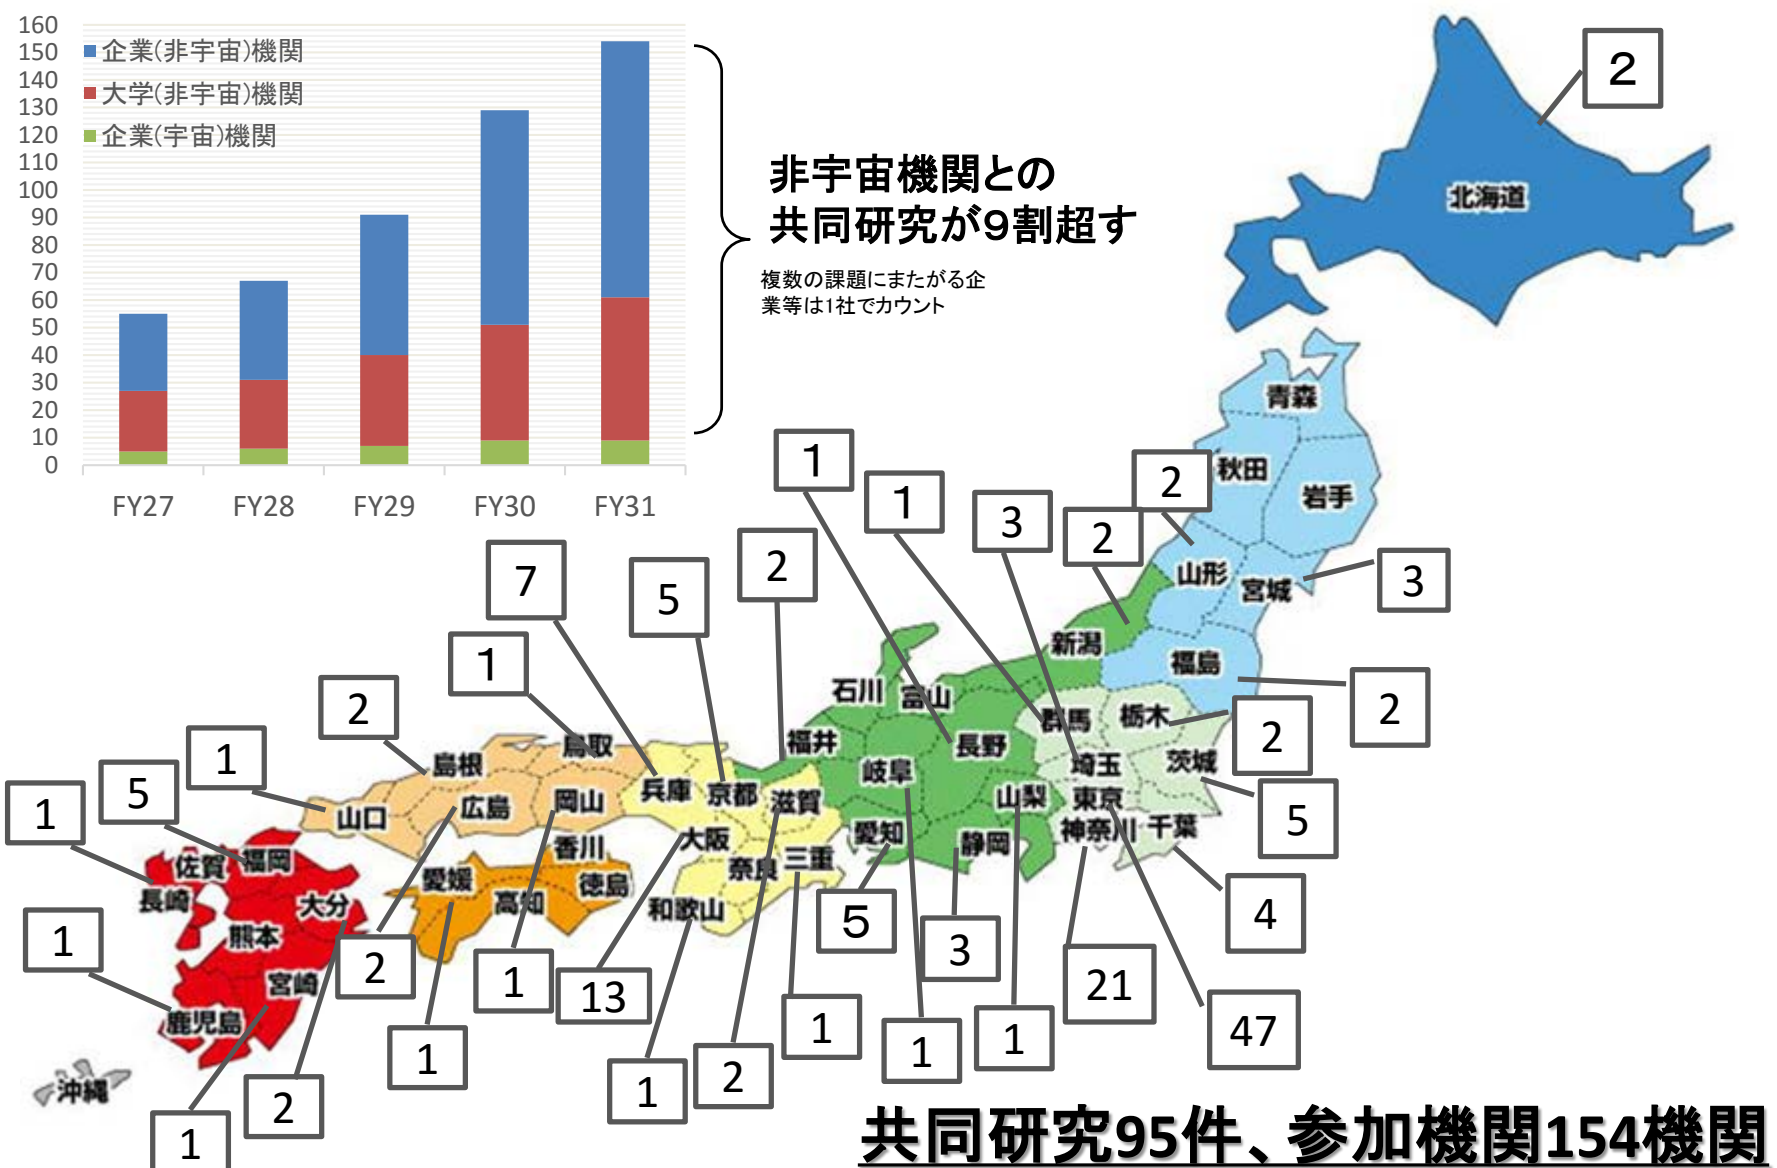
160
150
140
130
120
110
100
90
80
70
60
50
40
30
20
10
0

企業(非宇宙)機関
大学(非宇宙)機関
企業(宇宙)機関

FY27 FY28 FY29 FY30 FY31

非宇宙機関との
共同研究が9割超す

複数の課題にまたがる企業等は1社でカウント

2 北海道
青森
秋田
岩手
2 山形
3 宮城
2 新潟
福島
2
1 石川
1 富山
3 群馬
栃木 2
長野
福井 2
5 京都
7 兵庫
1 鳥取
2 島根
1 山口
5 福岡
1 長崎
佐賀
広島
岡山
香川
徳島
愛媛
高知
大阪
奈良
滋賀
三重
和歌山
岐阜
愛知
静岡
山梨
埼玉
茨城 5
東京
神奈川
千葉
4
大分
熊本
宮崎
鹿児島
沖縄
1
2
1
2
1
2
1
13
1
2
1
5
3
1
1
21
47

共同研究95件、参加機関154機関